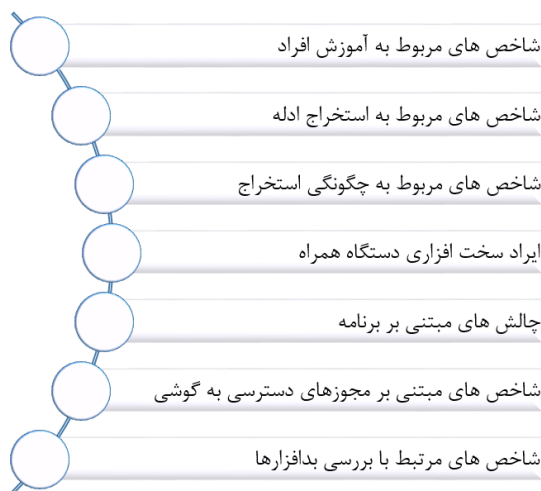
شاخص های مربوط به آموزش افراد

شاخص های مربوط به استخراج ادله

شاخص های مربوط به چگونگی استخراج

ایراد سخت افزاری دستگاه همراه

چالش های مبتنی بر برنامه

شاخص های مبتنی بر مجوزهای دسترسی به گوشی

شاخص های مرتبط با بررسی بدافزارها